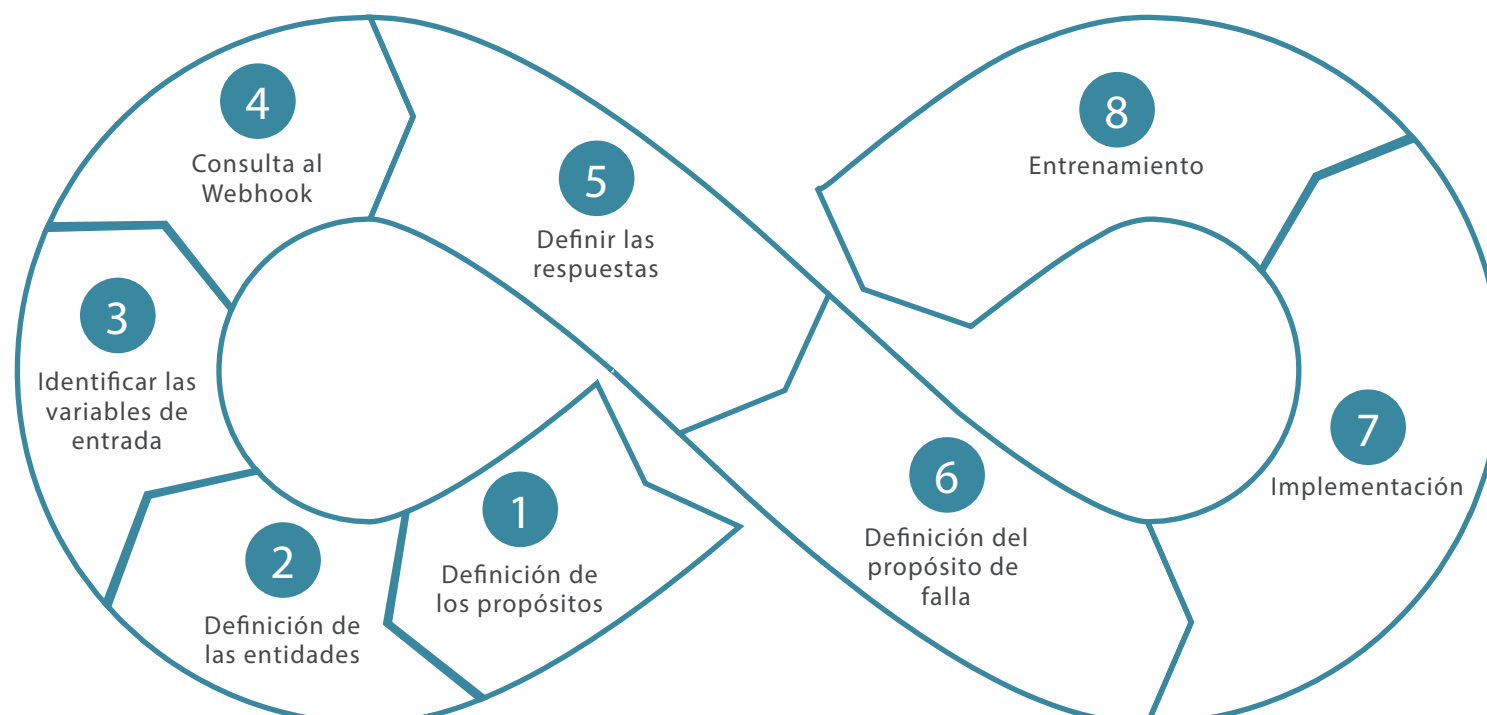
4
Consulta al Webhook

5
Definir las respuestas

8
Entrenamiento

3
Identificar las variables de entrada

7
Implementación

6
Definición del propósito de falla

1
Definición de los propósitos

2
Definición de las entidades